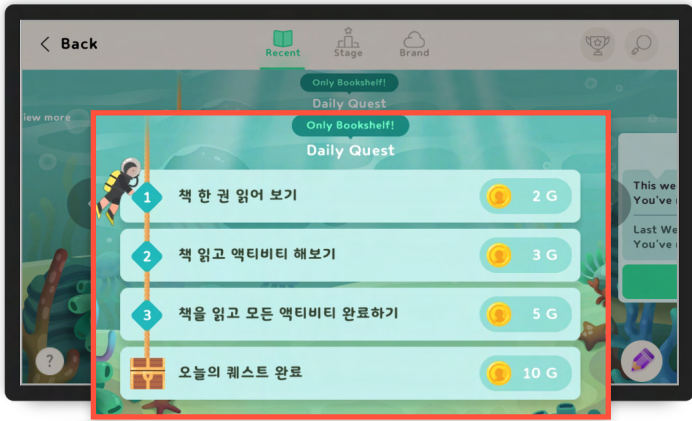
Back

Recent Stage Brand

Only Bookshelf!
Daily Quest

iew more

Only Bookshelf!
Daily Quest

1 책 한 권 읽어 보기 2 G

2 책 읽고 액티비티 해보기 3 G

3 책을 읽고 모든 액티비티 완료하기 5 G

오늘의 퀘스트 완료 10 G

This we
You've (

Last We
You've

?